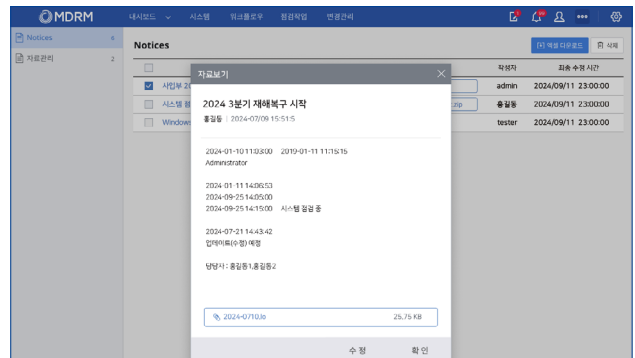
MDRM

대시보드 시스템 워크플로우 점검작업 변경관리

Notices
자료관리 2

Notices

엑셀 다운로드 삭제

작성자 최종 수정 시간
사업부 2 admin 2024/09/11 23:00:00
시스템 점 .zip 홍길동 2024/09/11 23:00:00
Windows tester 2024/09/11 23:00:00

자료보기

2024 3분기 재해복구 시작
홍길동 | 2024-07/09 15:51:5

2024-01-10 11:03:00 2019-01-11 11:15:15
Administrator

2024-01-11 14:06:53
2024-09-25 14:05:00
2024-09-25 14:15:00 시스템 점검 중

2024-07-21 14:43:42
업데이트(수정) 예정

담당자 : 홍길동1,홍길동2

2024-0710.io 25.75 KB

수 정 확 인